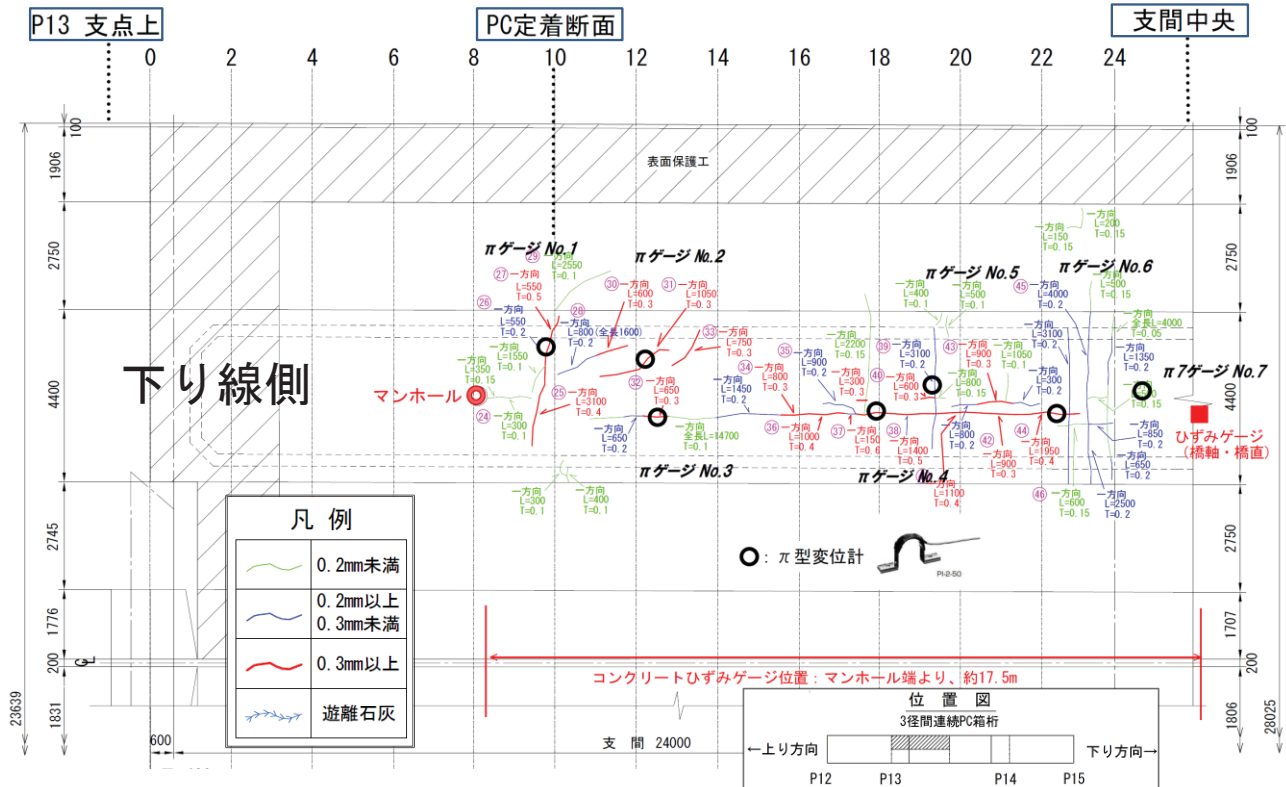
P13 支点上

PC定着断面

支間中央

0 2 4 6 8 10 12 14 16 18 20 22 24

100
1906
2750
4400
2745
1776
200
1831
23639

100
1906
2750
4400
2750
1707
200
1806
28025

表面保護工

πゲージ No.1
πゲージ No.2
πゲージ No.3
πゲージ No.4
πゲージ No.5
πゲージ No.6
πゲージ No.7

下り線側

マンホール

ひずみゲージ
(橋軸・橋直)

㉙ 一方向 L=2550 T=0.1
㉗ 一方向 L=550 T=0.5
㉖ 一方向 L=550 T=0.2
㉘ 一方向 L=800(全長1600) T=0.2
一方向 L=1550 T=0.1
一方向 L=350 T=0.15
㉔ 一方向 L=300 T=0.1
㉕ 一方向 L=3100 T=0.4
㉚ 一方向 L=600 T=0.3
㉛ 一方向 L=1050 T=0.3
㉜ 一方向 L=650 T=0.3
一方向 L=650 T=0.2
全長L=14700 T=0.1
㉝ 一方向 L=750 T=0.3
一方向 L=1450 T=0.2
㉞ 一方向 L=800 T=0.3
㉟ 一方向 L=900 T=0.2
一方向 L=2200 T=0.15
㊱ 一方向 L=1000 T=0.4
㊲ 一方向 L=150 T=0.6
一方向 L=300 T=0.3
㊴ 一方向 L=3100 T=0.2
㊵ 一方向 L=600 T=0.3
㊳ 一方向 L=1400 T=0.5
一方向 L=400 T=0.1
一方向 L=500 T=0.1
㊸ 一方向 L=900 T=0.3
一方向 L=1050 T=0.1
一方向 L=800 T=0.15
一方向 L=800 T=0.2
㊷ 一方向 L=900 T=0.3
一方向 L=1100 T=0.4
㊺ 一方向 L=4000 T=0.2
一方向 L=3100 T=0.2
一方向 L=300 T=0.2
㊹ 一方向 L=1950 T=0.4
㊻ 一方向 L=600 T=0.15
一方向 L=2500 T=0.2
一方向 L=150 T=0.15
一方向 L=200 T=0.15
一方向 L=500 T=0.15
全長L=4000 T=0.05
一方向 L=1350 T=0.2
T=0.15
一方向 L=850 T=0.2
一方向 L=650 T=0.2
一方向 L=300 T=0.1
一方向 L=400 T=0.1

凡 例
0.2mm未満
0.2mm以上 0.3mm未満
0.3mm以上
遊離石灰

: π型変位計
PI-2-50

コンクリートひずみゲージ位置：マンホール端より、約17.5m

600
支 間 24000

位 置 図
3径間連続PC箱桁
←上り方向 下り方向→
P12 P13 P14 P15